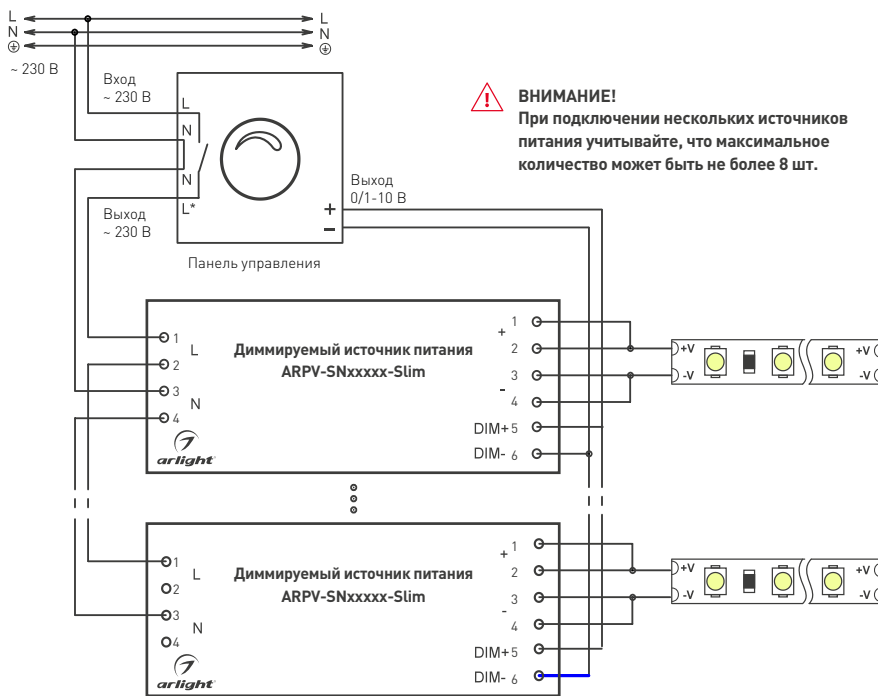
L
N
⊕
L
N
⊕
~ 230 В

Вход
~ 230 В
L
N
N
L*
Выход
~ 230 В
Выход
0/1-10 В
+
–
Панель управления

ВНИМАНИЕ!
При подключении нескольких источников питания учитывайте, что максимальное количество может быть не более 8 шт.

1
2
3
4
L
N
Диммируемый источник питания
ARPV-SNxxxxx-Slim
arlight
+
1
2
-
3
4
DIM+ 5
DIM- 6
+V
-V
+V
-V

1
2
3
4
L
N
Диммируемый источник питания
ARPV-SNxxxxx-Slim
arlight
+
1
2
-
3
4
DIM+ 5
DIM- 6
+V
-V
+V
-V